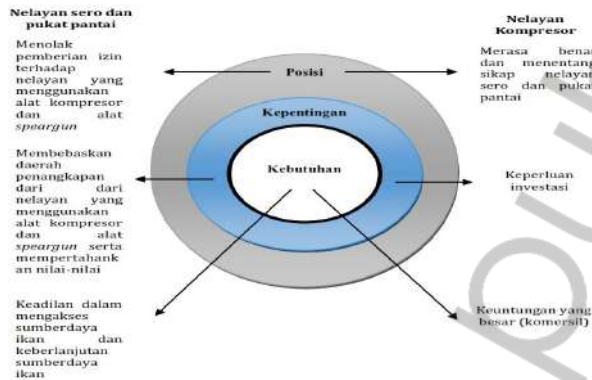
Nelayan sero dan pukat pantai

Menolak pemberian izin terhadap nelayan yang menggunakan alat kompresor dan alat *speargun*

Membebaskan daerah penangkapan dari dari nelayan yang menggunakan alat kompresor dan alat *speargun* serta mempertahankan nilai-nilai

Keadilan dalam mengakses sumberdaya ikan dan keberlanjutan sumberdaya ikan

Posisi

Kepentingan

Kebutuhan

Nelayan Kompresor

Merasa benar dan menentang sikap nelayan sero dan pukat pantai

Keperluan investasi

Keuntungan yang besar (komersil)